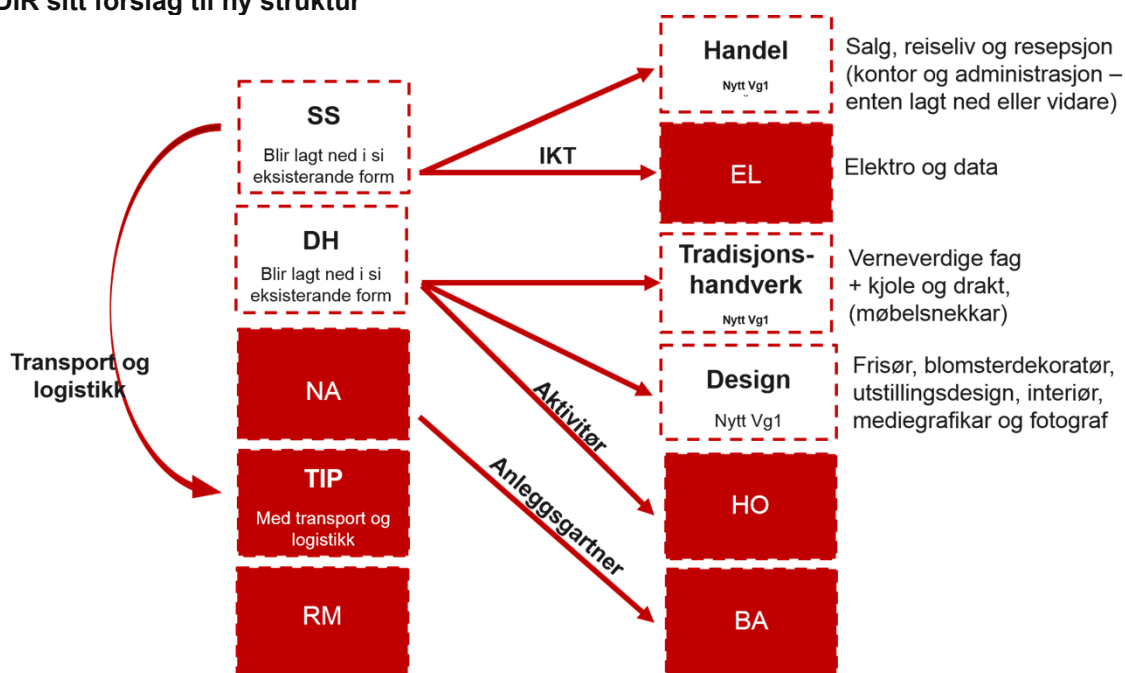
DIR sitt forslag til ny struktur

SS
Blir lagt ned i si eksisterande form

DH
Blir lagt ned i si eksisterande form

NA

TIP
Med transport og logistikk

RM

Transport og logistikk

IKT

Aktivitør

Anleggsgartner

Handel
Nytt Vg1

Salg, reiseliv og resepsjon (kontor og administrasjon – enten lagt ned eller vidare)

EL

Elektro og data

Tradisjonshandverk
Nytt Vg1

Verneverdige fag + kjole og drakt, (møbelsnekkar)

Design
Nytt Vg1

Frisør, blomsterdekoratør, utstillingsdesign, interiør, mediegrafikar og fotograf

HO

BA